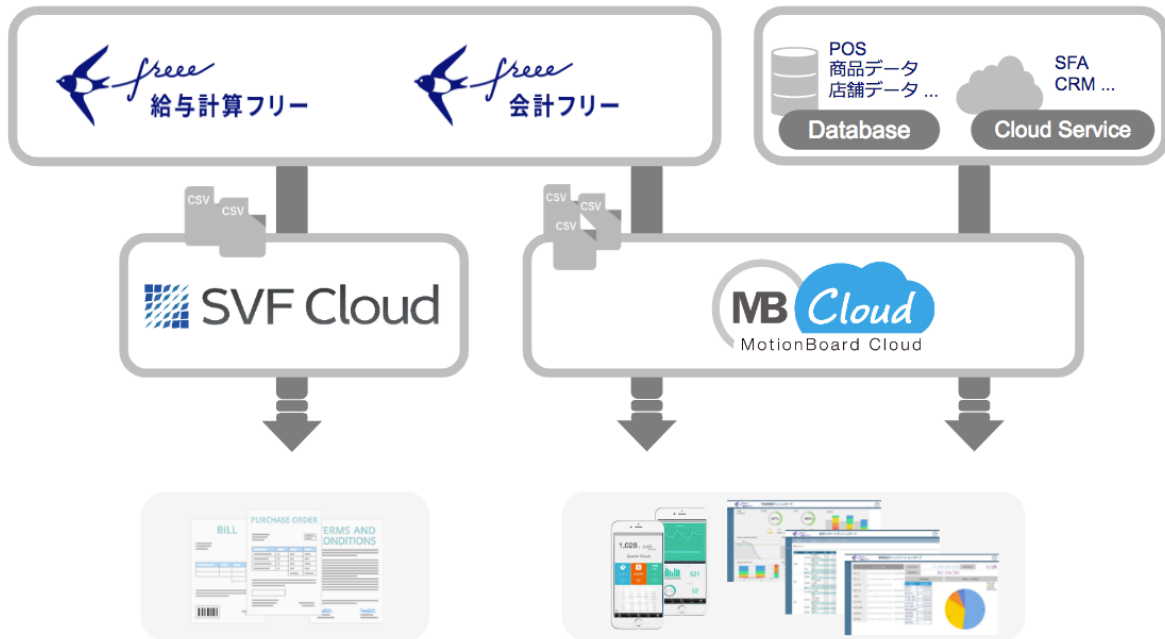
freee
給与計算フリー

freee
会計フリー

POS
商品データ
店舗データ ...

SFA
CRM ...

Database

Cloud Service

CSV
CSV

CSV
CSV
CSV

SVF Cloud

MB Cloud
MotionBoard Cloud

BILL
PURCHASE ORDER
TERMS AND CONDITIONS